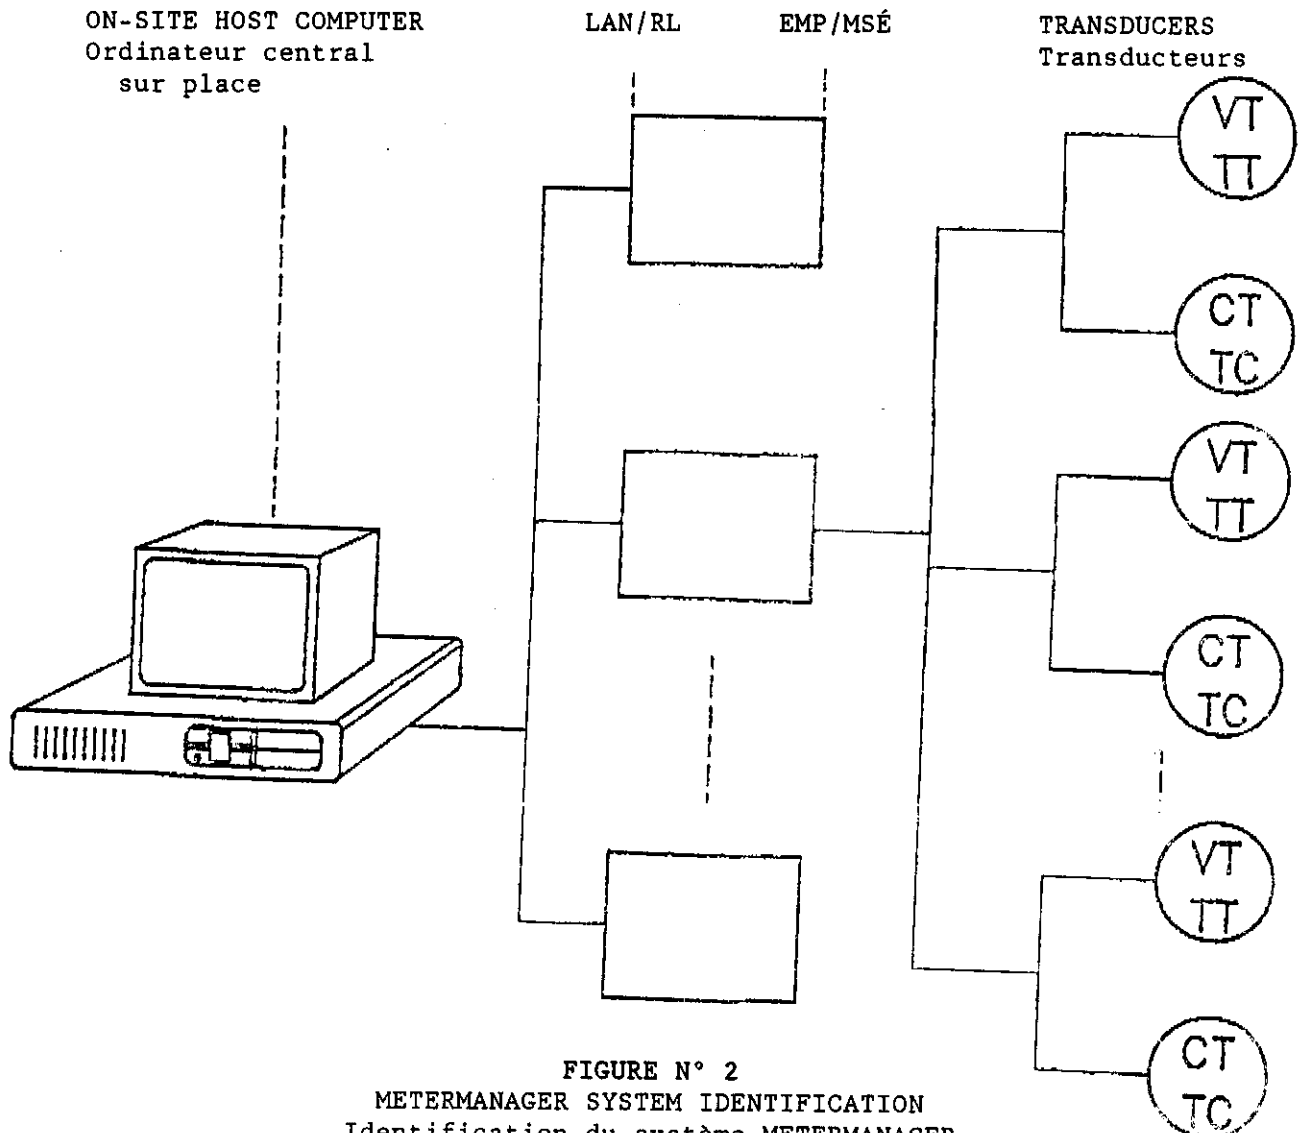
ON-SITE HOST COMPUTER
Ordinateur central
sur place

LAN/RL

EMP/MSÉ

TRANSDUCERS
Transducteurs

VT
TT

CT
TC

VT
TT

CT
TC

VT
TT

CT
TC

FIGURE N° 2
METERMANAGER SYSTEM IDENTIFICATION
Identification du système METERMANAGER